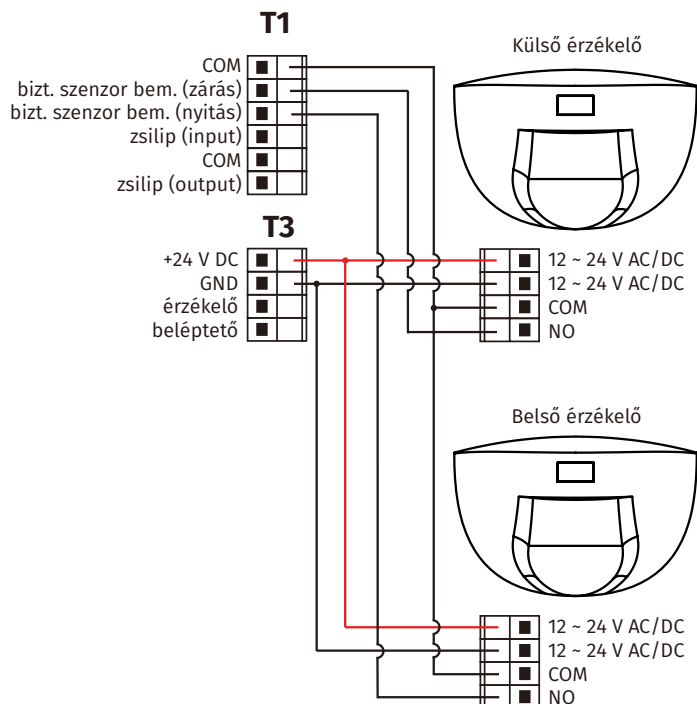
T1

COM
bizt. szenzor bem. (zárás)
bizt. szenzor bem. (nyitás)
zsilip (input)
COM
zsilip (output)

Külső érzékelő

T3

+24 V DC
GND
érzékelő
beléptető

12 ~ 24 V AC/DC
12 ~ 24 V AC/DC
COM
NO

Belső érzékelő

12 ~ 24 V AC/DC
12 ~ 24 V AC/DC
COM
NO